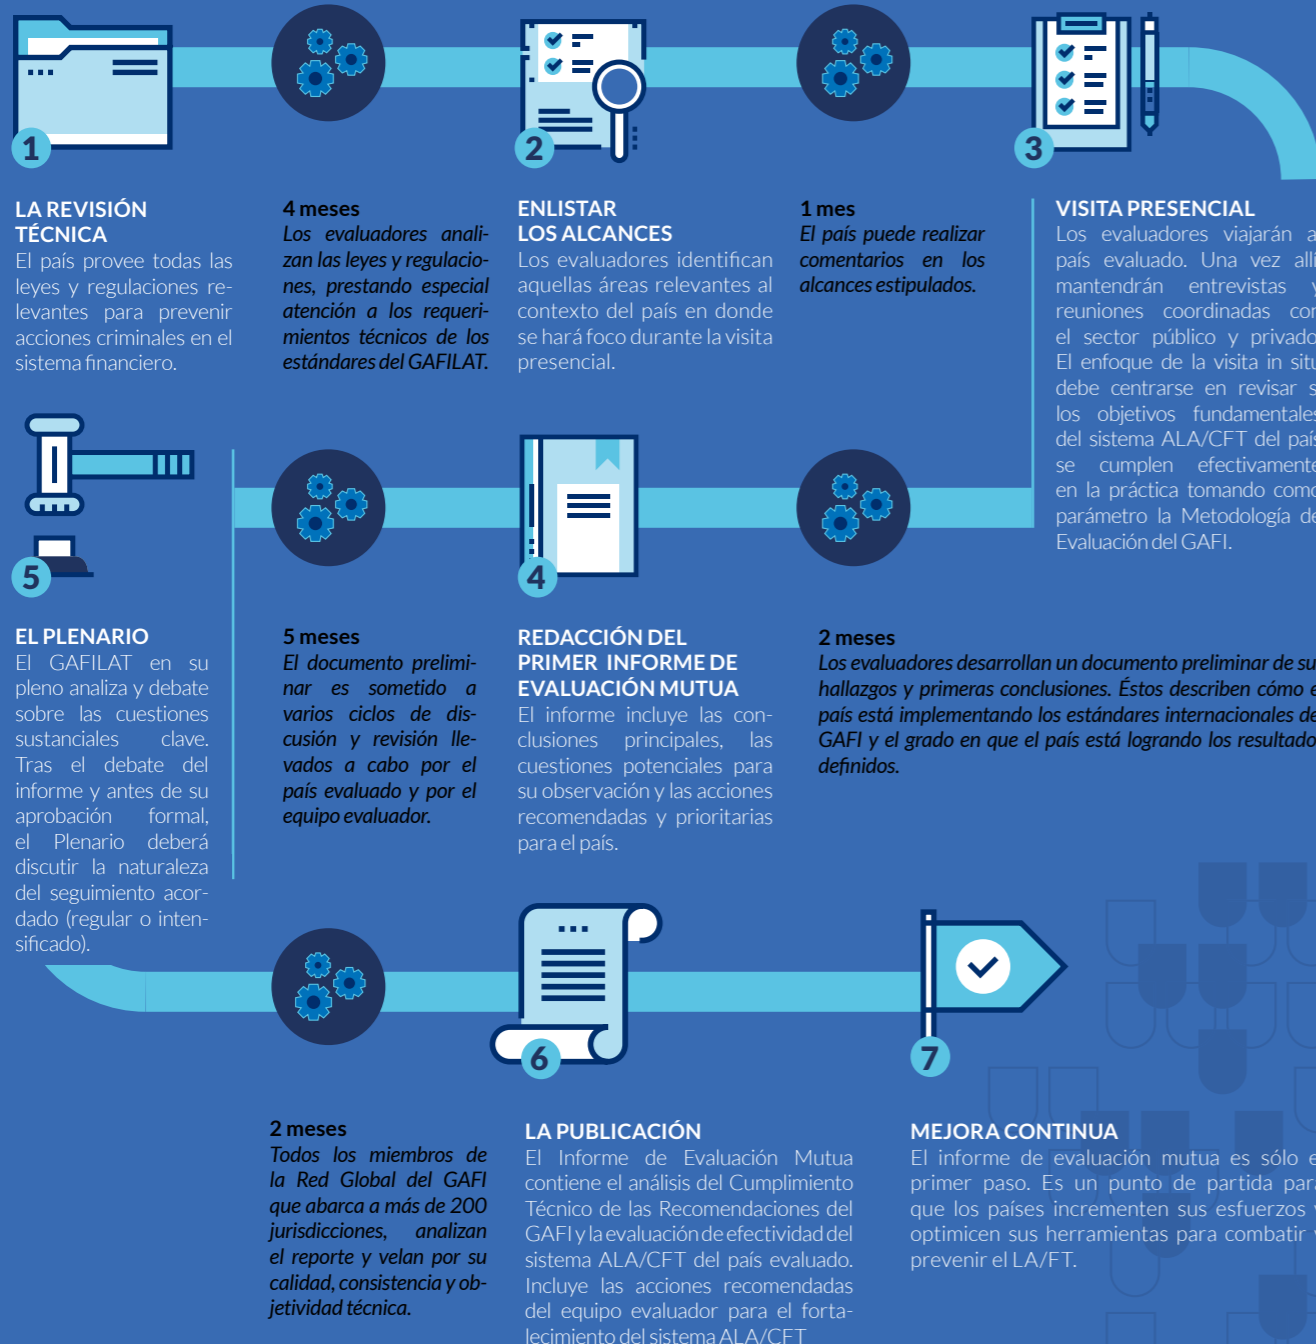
1

LA REVISIÓN TÉCNICA
El país provee todas las leyes y regulaciones relevantes para prevenir acciones criminales en el sistema financiero.

4 meses
Los evaluadores analizan las leyes y regulaciones, prestando especial atención a los requerimientos técnicos de los estándares del GAFILAT.

2

ENLISTAR LOS ALCANCES
Los evaluadores identifican aquellas áreas relevantes al contexto del país en donde se hará foco durante la visita presencial.

1 mes
El país puede realizar comentarios en los alcances estipulados.

3

VISITA PRESENCIAL
Los evaluadores viajarán a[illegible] país evaluado. Una vez all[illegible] mantendrán entrevistas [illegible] reuniones coordinadas co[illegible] el sector público y privado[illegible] El enfoque de la visita in situ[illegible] debe centrarse en revisar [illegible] los objetivos fundamentale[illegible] del sistema ALA/CFT del paí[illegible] se cumplen efectivament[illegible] en la práctica tomando com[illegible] parámetro la Metodología d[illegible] Evaluación del GAFI.

5

EL PLENARIO
El GAFILAT en su pleno analiza y debate sobre las cuestiones sustanciales clave. Tras el debate del informe y antes de su aprobación formal, el Plenario deberá discutir la naturaleza del seguimiento acordado (regular o intensificado).

5 meses
El documento preliminar es sometido a varios ciclos de discusión y revisión llevados a cabo por el país evaluado y por el equipo evaluador.

4

REDACCIÓN DEL PRIMER INFORME DE EVALUACIÓN MUTUA
El informe incluye las conclusiones principales, las cuestiones potenciales para su observación y las acciones recomendadas y prioritarias para el país.

2 meses
Los evaluadores desarrollan un documento preliminar de su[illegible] hallazgos y primeras conclusiones. Éstos describen cómo e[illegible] país está implementando los estándares internacionales de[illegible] GAFI y el grado en que el país está logrando los resultado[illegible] definidos.

6

7

2 meses
Todos los miembros de la Red Global del GAFI que abarca a más de 200 jurisdicciones, analizan el reporte y velan por su calidad, consistencia y objetividad técnica.

LA PUBLICACIÓN
El Informe de Evaluación Mutua contiene el análisis del Cumplimiento Técnico de las Recomendaciones del GAFI y la evaluación de efectividad del sistema ALA/CFT del país evaluado. Incluye las acciones recomendadas del equipo evaluador para el fortalecimiento del sistema ALA/CFT

MEJORA CONTINUA
El informe de evaluación mutua es sólo e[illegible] primer paso. Es un punto de partida para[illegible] que los países incrementen sus esfuerzos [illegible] optimicen sus herramientas para combatir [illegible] prevenir el LA/FT.